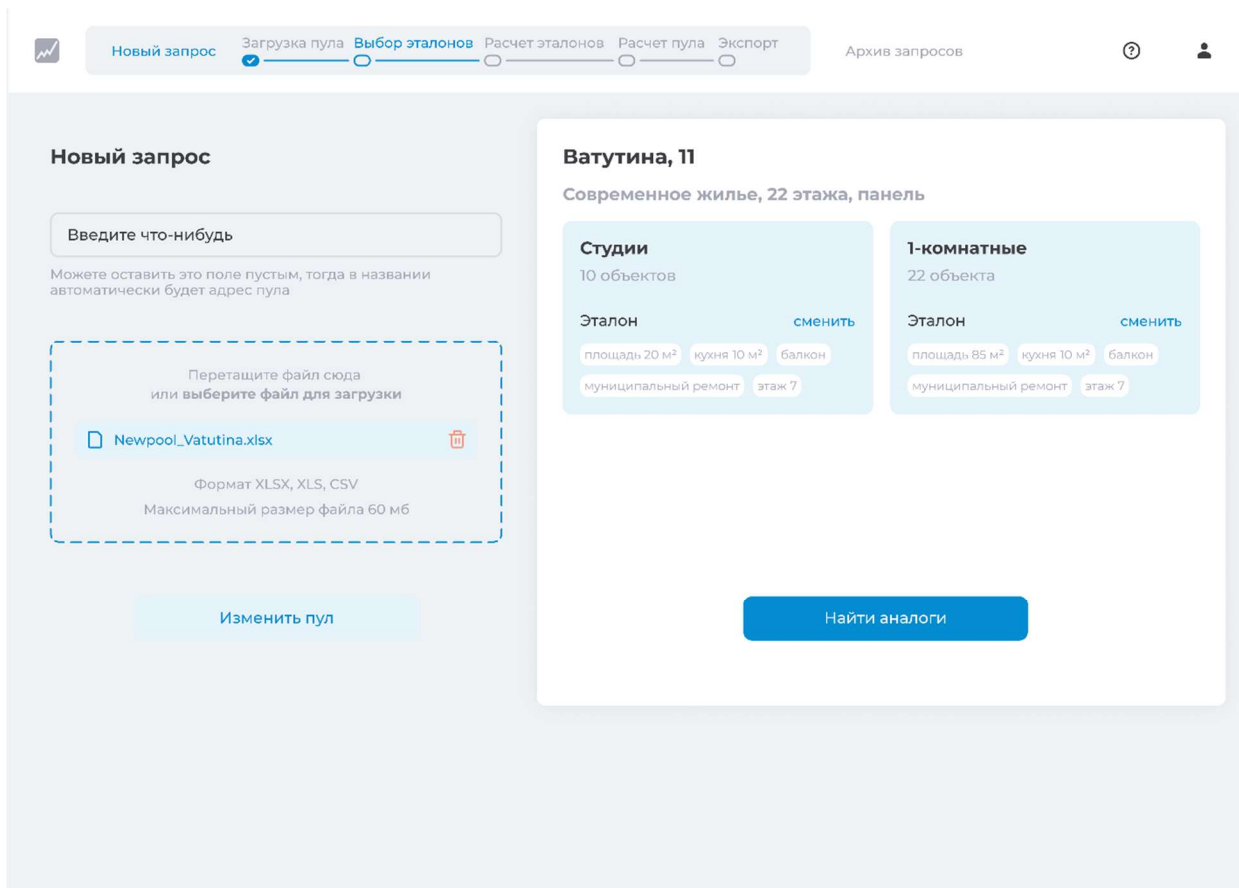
Новый запрос Загрузка пула Выбор эталонов Расчет эталонов Расчет пула Экспорт Архив запросов

Новый запрос

Введите что-нибудь

Можете оставить это поле пустым, тогда в названии автоматически будет адрес пула

Перетащите файл сюда
или **выберите файл для загрузки**

Newpool_Vatutina.xlsx

Формат XLSX, XLS, CSV
Максимальный размер файла 60 мб

Изменить пул

Ватутина, 11

Современное жилье, 22 этажа, панель

Студии
10 объектов

Эталон сменить

площадь 20 м² кухня 10 м² балкон муниципальный ремонт этаж 7

1-комнатные
22 объекта

Эталон сменить

площадь 85 м² кухня 10 м² балкон муниципальный ремонт этаж 7

Найти аналоги